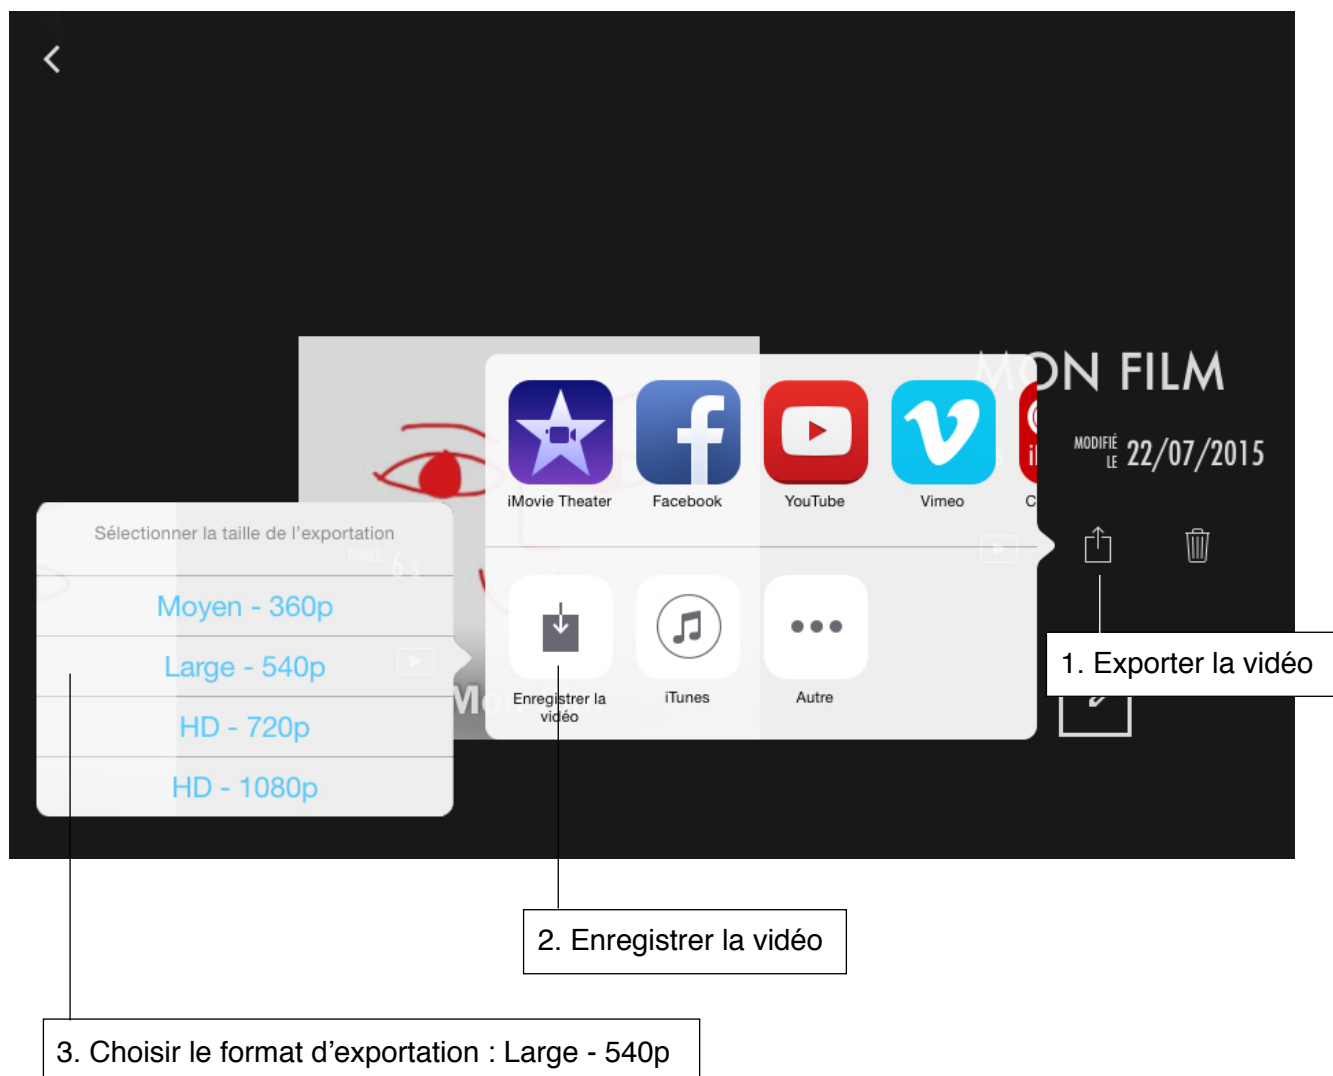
MON FILM

MODIFIÉ LE 22/07/2015

iMovie Theater
Facebook
YouTube
Vimeo

Enregistrer la vidéo
iTunes
Autre

Sélectionner la taille de l'exportation

Moyen - 360p
Large - 540p
HD - 720p
HD - 1080p

1. Exporter la vidéo

2. Enregistrer la vidéo

3. Choisir le format d'exportation : Large - 540p